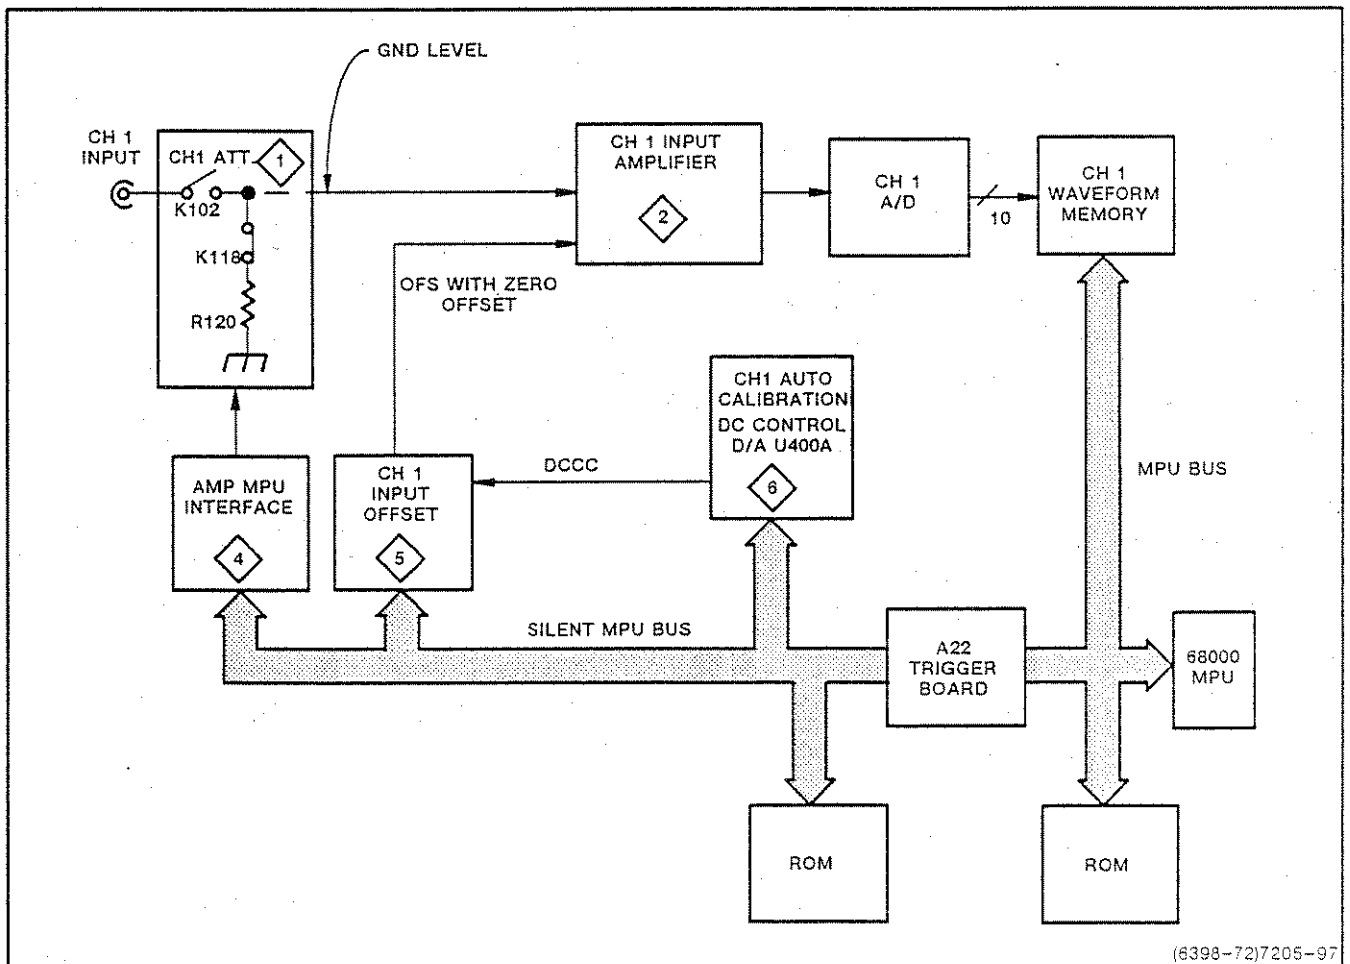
GND LEVEL

CH 1 INPUT

CH1 ATT 1

K102

K118

R120

CH 1 INPUT AMPLIFIER

2

CH 1 A/D

10

CH 1 WAVEFORM MEMORY

OFS WITH ZERO OFFSET

CH1 AUTO CALIBRATION DC CONTROL D/A U400A

6

MPU BUS

AMP MPU INTERFACE

4

CH 1 INPUT OFFSET

5

DCCC

SILENT MPU BUS

A22 TRIGGER BOARD

68000 MPU

ROM

ROM

(6398-72)7205-97